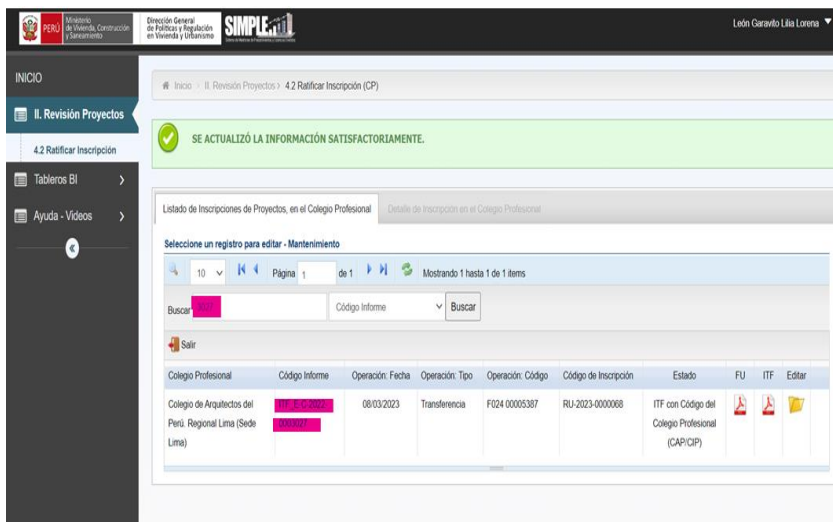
PERÚ Ministerio de Vivienda, Construcción y Saneamiento

Dirección General de Políticas y Regulación en Vivienda y Urbanismo

SIMPLE

León Garavito Lilia Lorena

INICIO

II. Revisión Proyectos

4.2 Ratificar Inscripción

Tableros BI

Ayuda - Videos

Inicio > II. Revisión Proyectos > 4.2 Ratificar Inscripción (CP)

SE ACTUALIZÓ LA INFORMACIÓN SATISFACTORIAMENTE.

Listado de Inscripciones de Proyectos, en el Colegio Profesional

Detalle de Inscripción en el Colegio Profesional

Seleccione un registro para editar - Mantenimiento

10 Página 1 de 1 Mostrando 1 hasta 1 de 1 items

Buscar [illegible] Código Informe Buscar

Salir

| Colegio Profesional | Código Informe | Operación: Fecha | Operación: Tipo | Operación: Código | Código de Inscripción | Estado | FU | ITF | Editar |
|---|---|---|---|---|---|---|---|---|---|
| Colegio de Arquitectos del Perú. Regional Lima (Sede Lima) | ITF_E-C-2023-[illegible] | 08/03/2023 | Transferencia | F024 00005387 | RU-2023-0000068 | ITF con Código del Colegio Profesional (CAP/CIP) | | | |